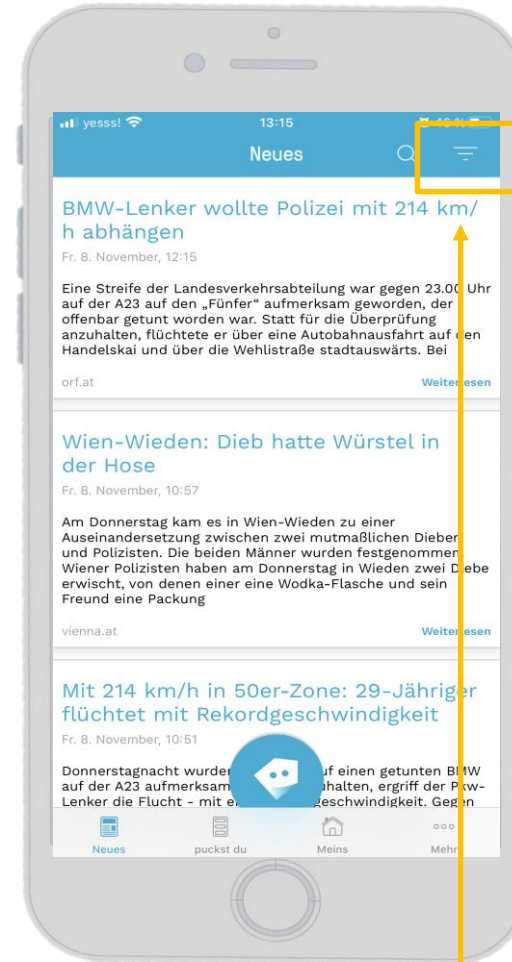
yesss! 13:15

Neues

BMW-Lenker wollte Polizei mit 214 km/h abhängen

Fr. 8. November, 12:15

Eine Streife der Landesverkehrsabteilung war gegen 23.0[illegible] Uhr auf der A23 auf den „Fünfer" aufmerksam geworden, der offenbar getunt worden war. Statt für die Überprüfung anzuhalten, flüchtete er über eine Autobahnausfahrt auf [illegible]en Handelskai und über die Wehlistraße stadtauswärts. Bei

orf.at

Weiter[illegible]esen

Wien-Wieden: Dieb hatte Würstel in der Hose

Fr. 8. November, 10:57

Am Donnerstag kam es in Wien-Wieden zu einer Auseinandersetzung zwischen zwei mutmaßlichen Dieben und Polizisten. Die beiden Männer wurden festgenommen. Wiener Polizisten haben am Donnerstag in Wieden zwei D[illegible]ebe erwischt, von denen einer eine Wodka-Flasche und sein Freund eine Packung

vienna.at

Weiter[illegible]esen

Mit 214 km/h in 50er-Zone: 29-Jähriger flüchtet mit Rekordgeschwindigkeit

Fr. 8. November, 10:51

Donnerstagnacht wurde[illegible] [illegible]uf einen getunten BMW auf der A23 aufmerksam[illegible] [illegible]uhalten, ergriff der Pkw-Lenker die Flucht - mit e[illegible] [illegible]geschwindigkeit. Gegen

Neues

puckst du

Meins

Mehr